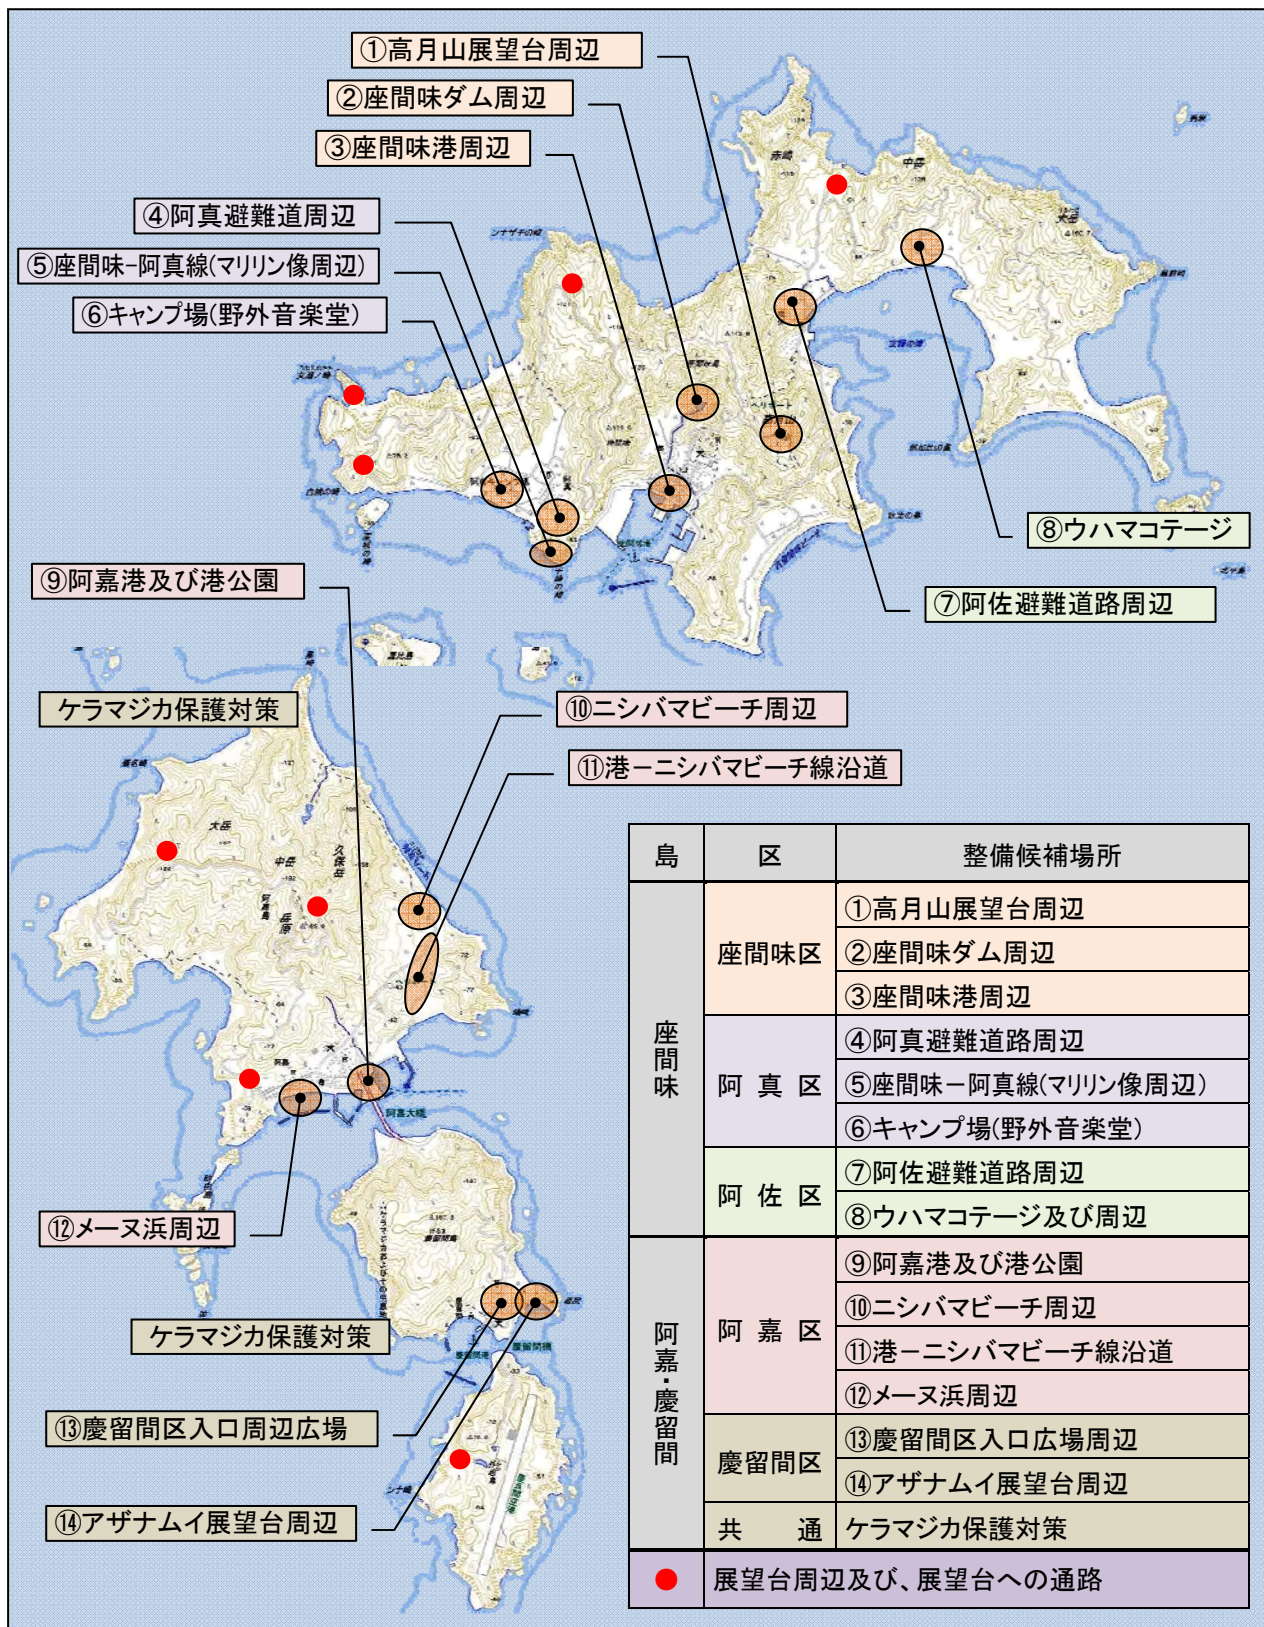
①高月山展望台周辺
②座間味ダム周辺
③座間味港周辺
④阿真避難道周辺
⑤座間味-阿真線(マリリン像周辺)
⑥キャンプ場(野外音楽堂)
⑧ウハマコテージ
⑦阿佐避難道路周辺
⑨阿嘉港及び港公園
ケラマジカ保護対策
⑩ニシバマビーチ周辺
⑪港ーニシバマビーチ線沿道
⑫メーヌ浜周辺
ケラマジカ保護対策
⑬慶留間区入口周辺広場
⑭アザナムイ展望台周辺

| 島 | 区 | 整備候補場所 |
|---|---|---|
| 座間味 | 座間味区 | ①高月山展望台周辺 |
| | | ②座間味ダム周辺 |
| | | ③座間味港周辺 |
| | 阿真区 | ④阿真避難道路周辺 |
| | | ⑤座間味ー阿真線(マリリン像周辺) |
| | | ⑥キャンプ場(野外音楽堂) |
| | 阿佐区 | ⑦阿佐避難道路周辺 |
| | | ⑧ウハマコテージ及び周辺 |
| 阿嘉・慶留間 | 阿嘉区 | ⑨阿嘉港及び港公園 |
| | | ⑩ニシバマビーチ周辺 |
| | | ⑪港ーニシバマビーチ線沿道 |
| | | ⑫メーヌ浜周辺 |
| | 慶留間区 | ⑬慶留間区入口広場周辺 |
| | | ⑭アザナムイ展望台周辺 |
| | 共通 | ケラマジカ保護対策 |
| ● | 展望台周辺及び、展望台への通路 | |